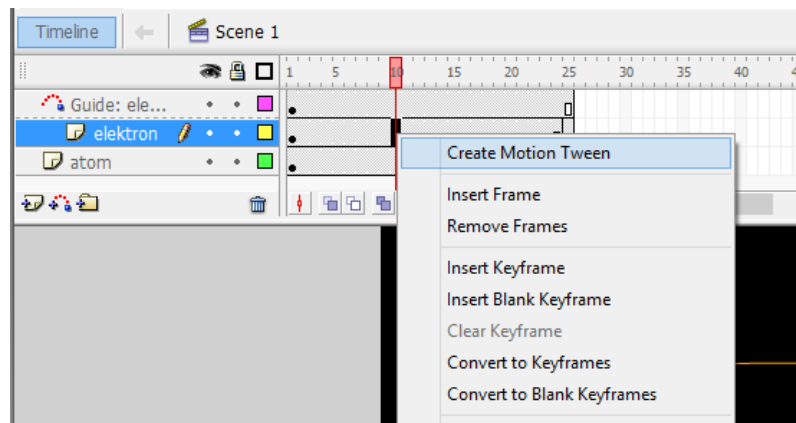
Timeline

Scene 1

1 5 10 15 20 25 30 35 40

Guide: ele...

elektron

atom

Create Motion Tween

Insert Frame

Remove Frames

Insert Keyframe

Insert Blank Keyframe

Clear Keyframe

Convert to Keyframes

Convert to Blank Keyframes